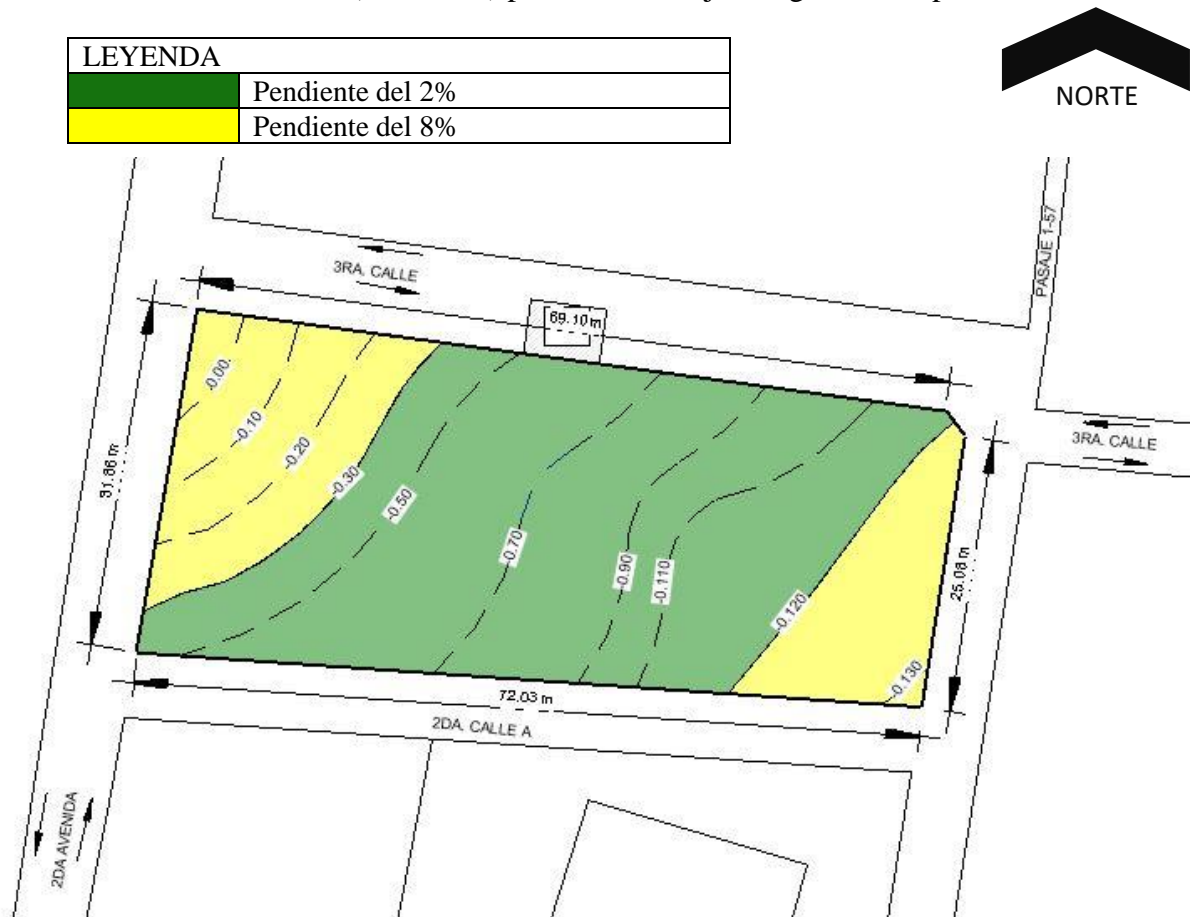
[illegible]

| LEYENDA | |
|---|---|
| | Pendiente del 2% |
| | Pendiente del 8% |

NORTE

3RA. CALLE

PASAJE 1-57

69.10 m

3RA. CALLE

31.86 m

-0.00

-0.10

-0.20

-0.30

-0.50

-0.70

-0.90

-0.110

-0.120

-0.130

25.08 m

72.03 m

2DA. CALLE A

2DA AVENIDA